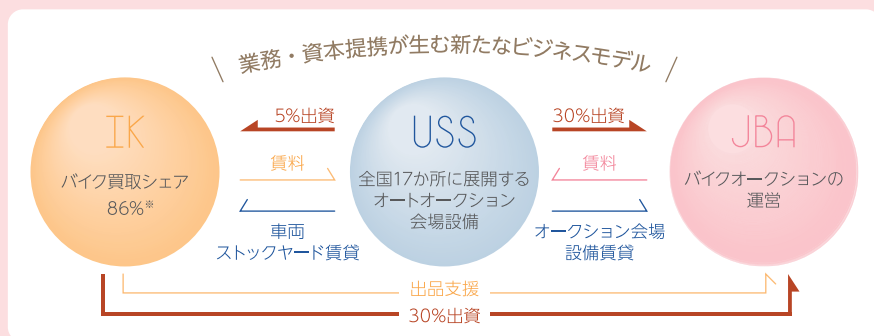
業務・資本提携が生む新たなビジネスモデル

5%出資

30%出資

IK

バイク買取シェア 86%※

賃料

車両 ストックヤード賃貸

USS

全国17か所に展開するオートオークション会場設備

賃料

オークション会場 設備賃貸

JBA

バイクオークションの運営

出品支援

30%出資